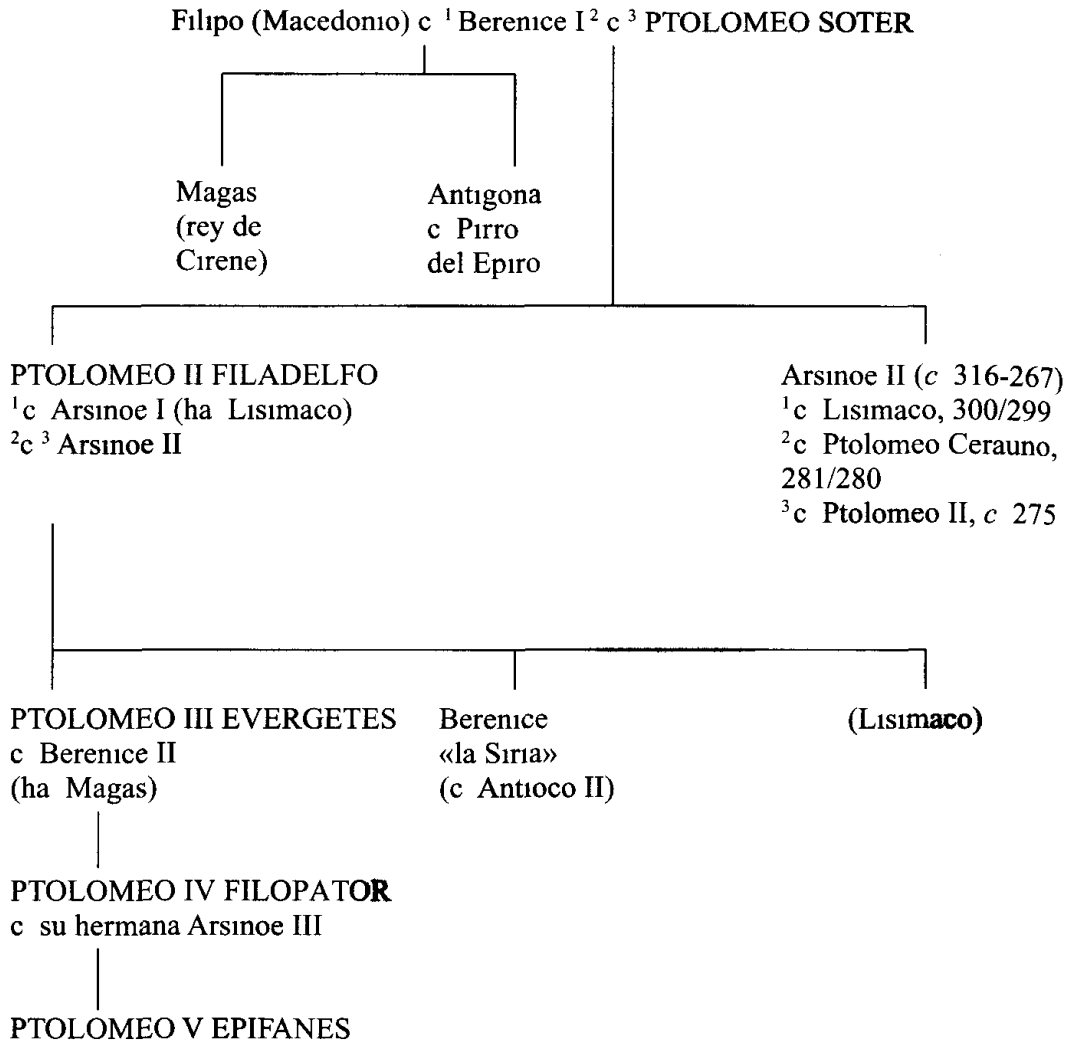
Filipo (Macedonio) c $^1$ Berenice I $^2$ c $^3$ PTOLOMEO SOTER

Magas (rey de Cirene)

Antigona c Pirro del Epiro

PTOLOMEO II FILADELFO
$^1$c Arsinoe I (ha Lisimaco)
$^2$c $^3$ Arsinoe II

Arsinoe II (*c* 316-267)
$^1$c Lisimaco, 300/299
$^2$c Ptolomeo Cerauno, 281/280
$^3$c Ptolomeo II, *c* 275

PTOLOMEO III EVERGETES
c Berenice II
(ha Magas)

Berenice
«la Siria»
(c Antioco II)

(Lisimaco)

PTOLOMEO IV FILOPATOR
c su hermana Arsinoe III

PTOLOMEO V EPIFANES